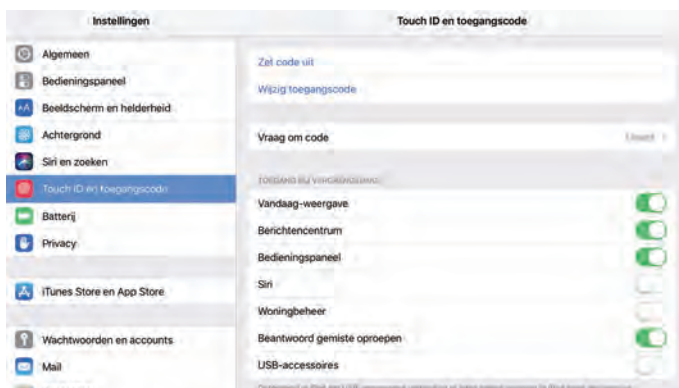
Instellingen

Algemeen

Bedieningspaneel

Beeldscherm en helderheid

Achtergrond

Siri en zoeken

Touch ID en toegangscode

Batterij

Privacy

iTunes Store en App Store

Wachtwoorden en accounts

Mail

Touch ID en toegangscode

Zet code uit

Wijzig toegangscode

Vraag om code

Direct

TOEGANG BIJ VERGRENDELING:

Vandaag-weergave

Berichtencentrum

Bedieningspaneel

Siri

Woningbeheer

Beantwoord gemiste oproepen

USB-accessoires

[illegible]